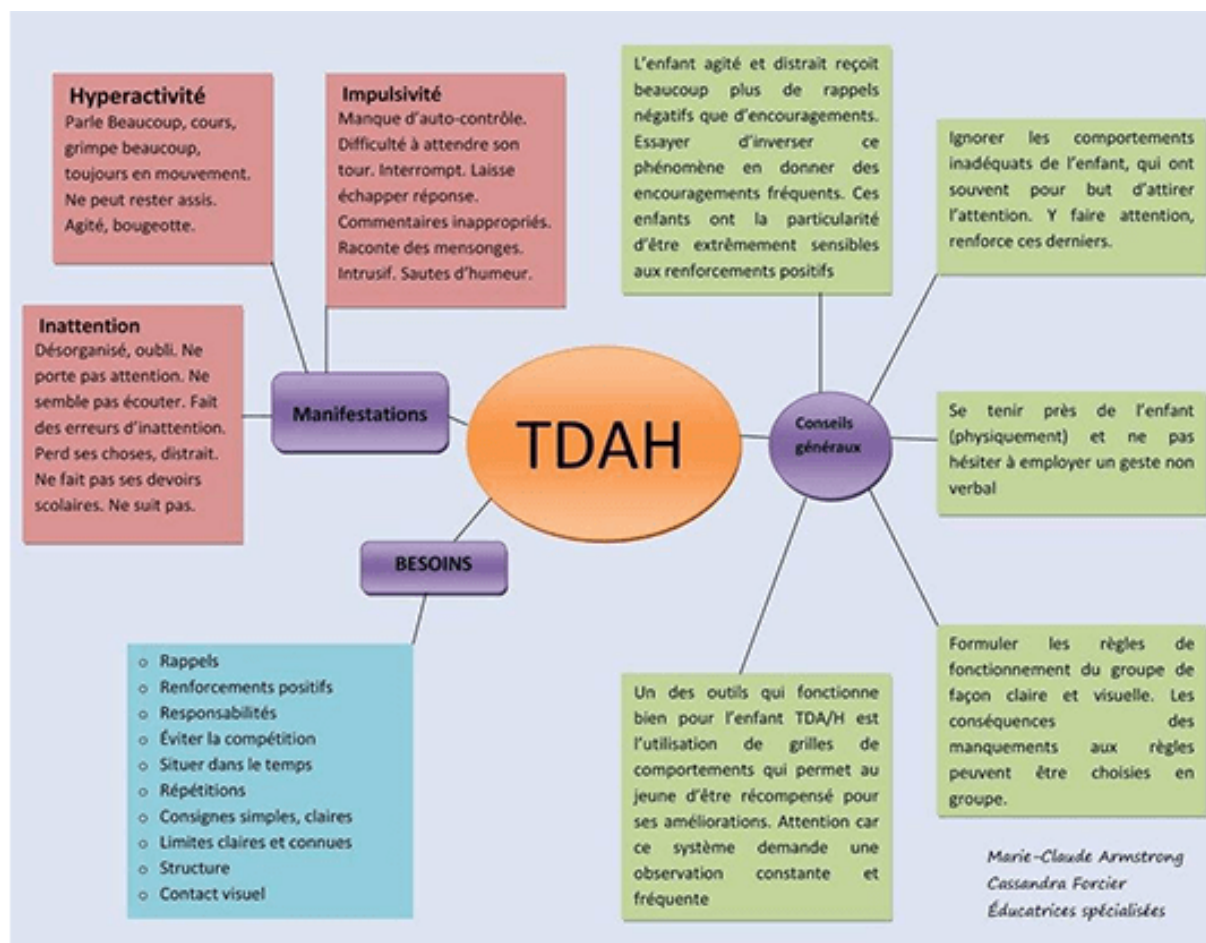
Hyperactivité
Parle Beaucoup, cours, grimpe beaucoup, toujours en mouvement. Ne peut rester assis. Agité, bougeotte.

Impulsivité
Manque d'auto-contrôle. Difficulté à attendre son tour. Interrompt. Laisse échapper réponse. Commentaires inappropriés. Raconte des mensonges. Intrusif. Sautes d'humeur.

L'enfant agité et distrait reçoit beaucoup plus de rappels négatifs que d'encouragements. Essayer d'inverser ce phénomène en donner des encouragements fréquents. Ces enfants ont la particularité d'être extrêmement sensibles aux renforcements positifs

Ignorer les comportements inadéquats de l'enfant, qui ont souvent pour but d'attirer l'attention. Y faire attention, renforce ces derniers.

Inattention
Désorganisé, oubli. Ne porte pas attention. Ne semble pas écouter. Fait des erreurs d'inattention. Perd ses choses, distrait. Ne fait pas ses devoirs scolaires. Ne suit pas.

Manifestations

TDAH

Conseils généraux

Se tenir près de l'enfant (physiquement) et ne pas hésiter à employer un geste non verbal

BESOINS

o Rappels
o Renforcements positifs
o Responsabilités
o Éviter la compétition
o Situer dans le temps
o Répétitions
o Consignes simples, claires
o Limites claires et connues
o Structure
o Contact visuel

Un des outils qui fonctionne bien pour l'enfant TDA/H est l'utilisation de grilles de comportements qui permet au jeune d'être récompensé pour ses améliorations. Attention car ce système demande une observation constante et fréquente

Formuler les règles de fonctionnement du groupe de façon claire et visuelle. Les conséquences des manquements aux règles peuvent être choisies en groupe.

Marie-Claude Armstrong
Cassandra Forcier
Éducatrices spécialisées